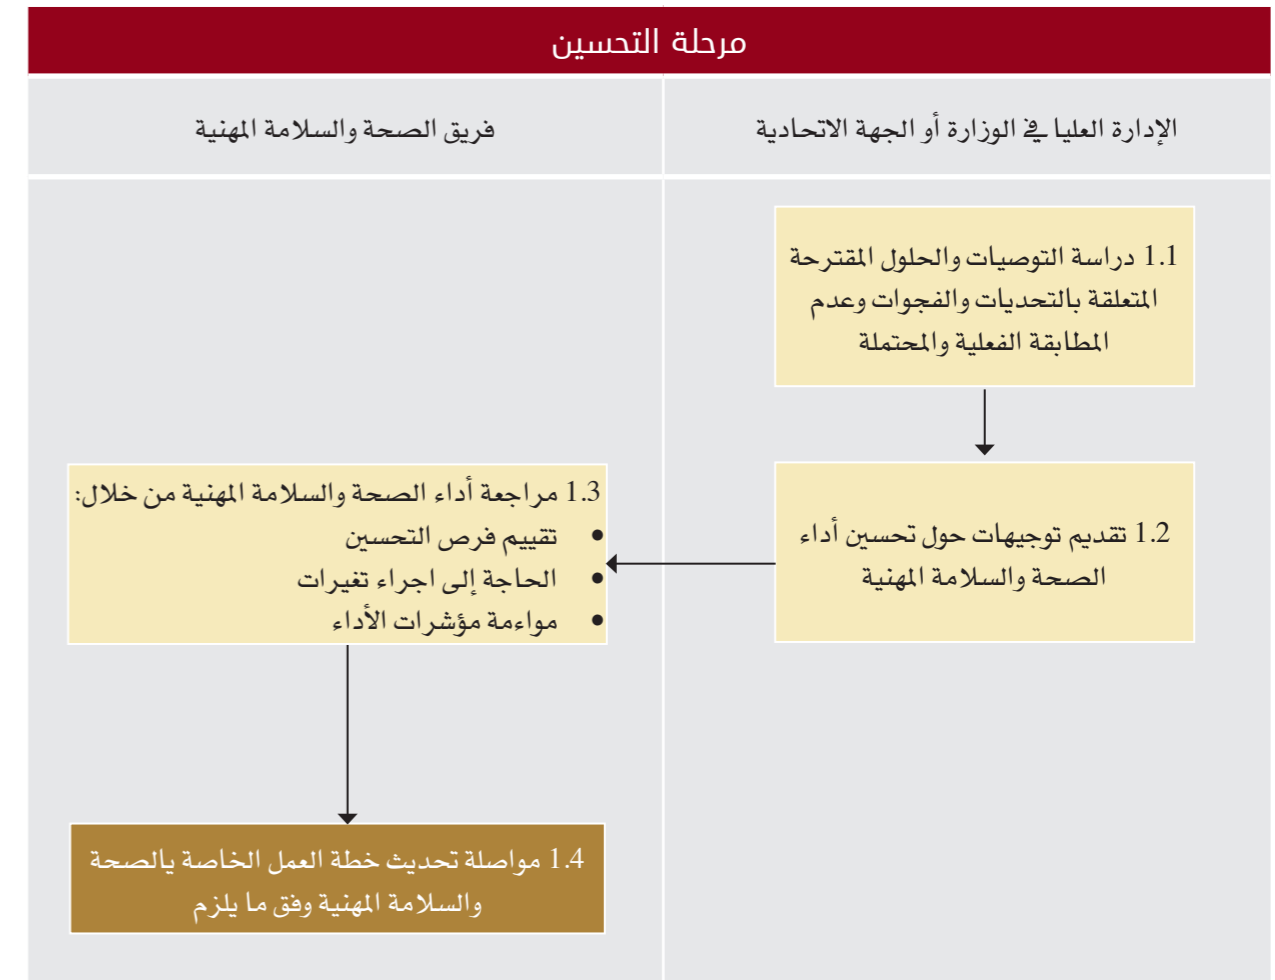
مرحلة التحسين

الإدارة العليا في الوزارة أو الجهة الاتحادية

فريق الصحة والسلامة المهنية

1.1 دراسة التوصيات والحلول المقترحة المتعلقة بالتحديات والفجوات وعدم المطابقة الفعلية والمحتملة

1.2 تقديم توجيهات حول تحسين أداء الصحة والسلامة المهنية

1.3 مراجعة أداء الصحة والسلامة المهنية من خلال:
• تقييم فرص التحسين
• الحاجة إلى اجراء تغيرات
• مواءمة مؤشرات الأداء

1.4 مواصلة تحديث خطة العمل الخاصة بالصحة والسلامة المهنية وفق ما يلزم